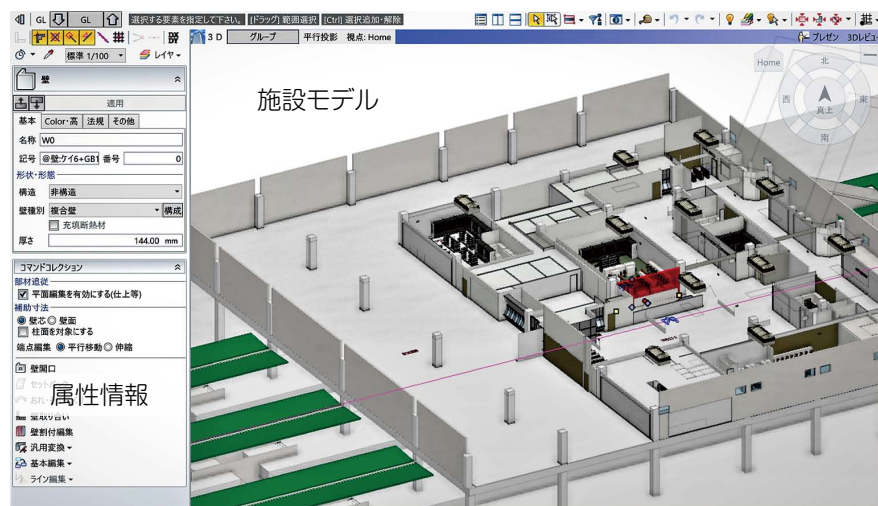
GL GL 選択する要素を指定して下さい。 [ドラッグ] 範囲選択 [Ctrl] 選択追加・解除

3D グループ 平行投影 視点: Home

標準 1/100 レイヤ

プレゼン 3Dレビュー

壁

適用

基本 Color・高 法規 その他

名称 W0

記号 @壁-ケイ6+GB1 番号 0

形状・形態

構造 非構造

壁種別 複合壁 構成

充填断熱材

厚さ 144.00 mm

コマンドコレクション

部材追従

平面編集を有効にする(仕上等)

補助寸法

壁芯 壁面

柱面を対象にする

端点編集 平行移動 伸縮

壁開口

セット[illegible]

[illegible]

壁取り合い

壁割付編集

汎用変換

基本編集

ライン編集

施設モデル

属性情報

Home

北

西

東

真上

南